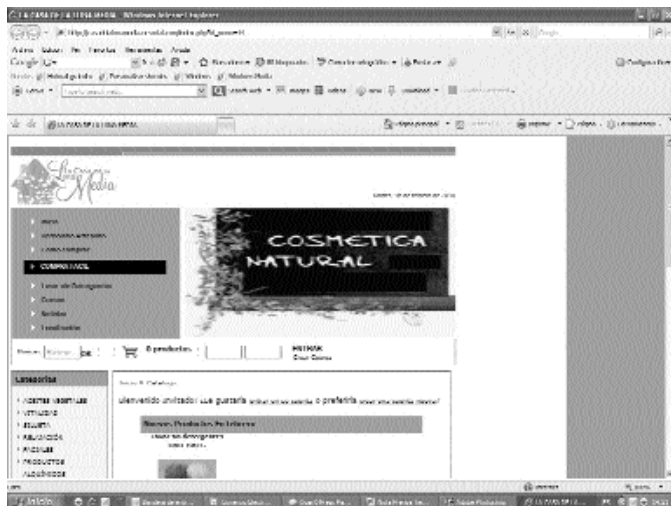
COSMETICA NATURAL

COSMETICA

Buscar OK

0 productos

PAGAR

Categorías

ACEITES VEGETALES
ARCILLAS
BELLEZA
RELAJACION
JABONES
PRODUCTOS
ACCESORIOS

Inicio » Catálogo

Bienvenido invitado! ¿Le gustaría entrar en su cuenta o preferiría crear una cuenta nueva?

Nuevos Productos Para Febrero

Inicio